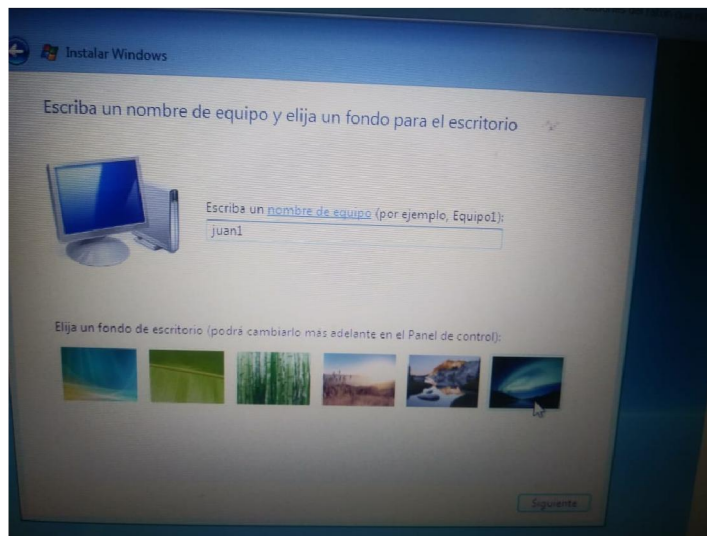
Instalar Windows

Escriba un nombre de equipo y elija un fondo para el escritorio

Escriba un nombre de equipo (por ejemplo, Equipo1):
juan1

Elija un fondo de escritorio (podrá cambiarlo más adelante en el Panel de control):

Siguiente